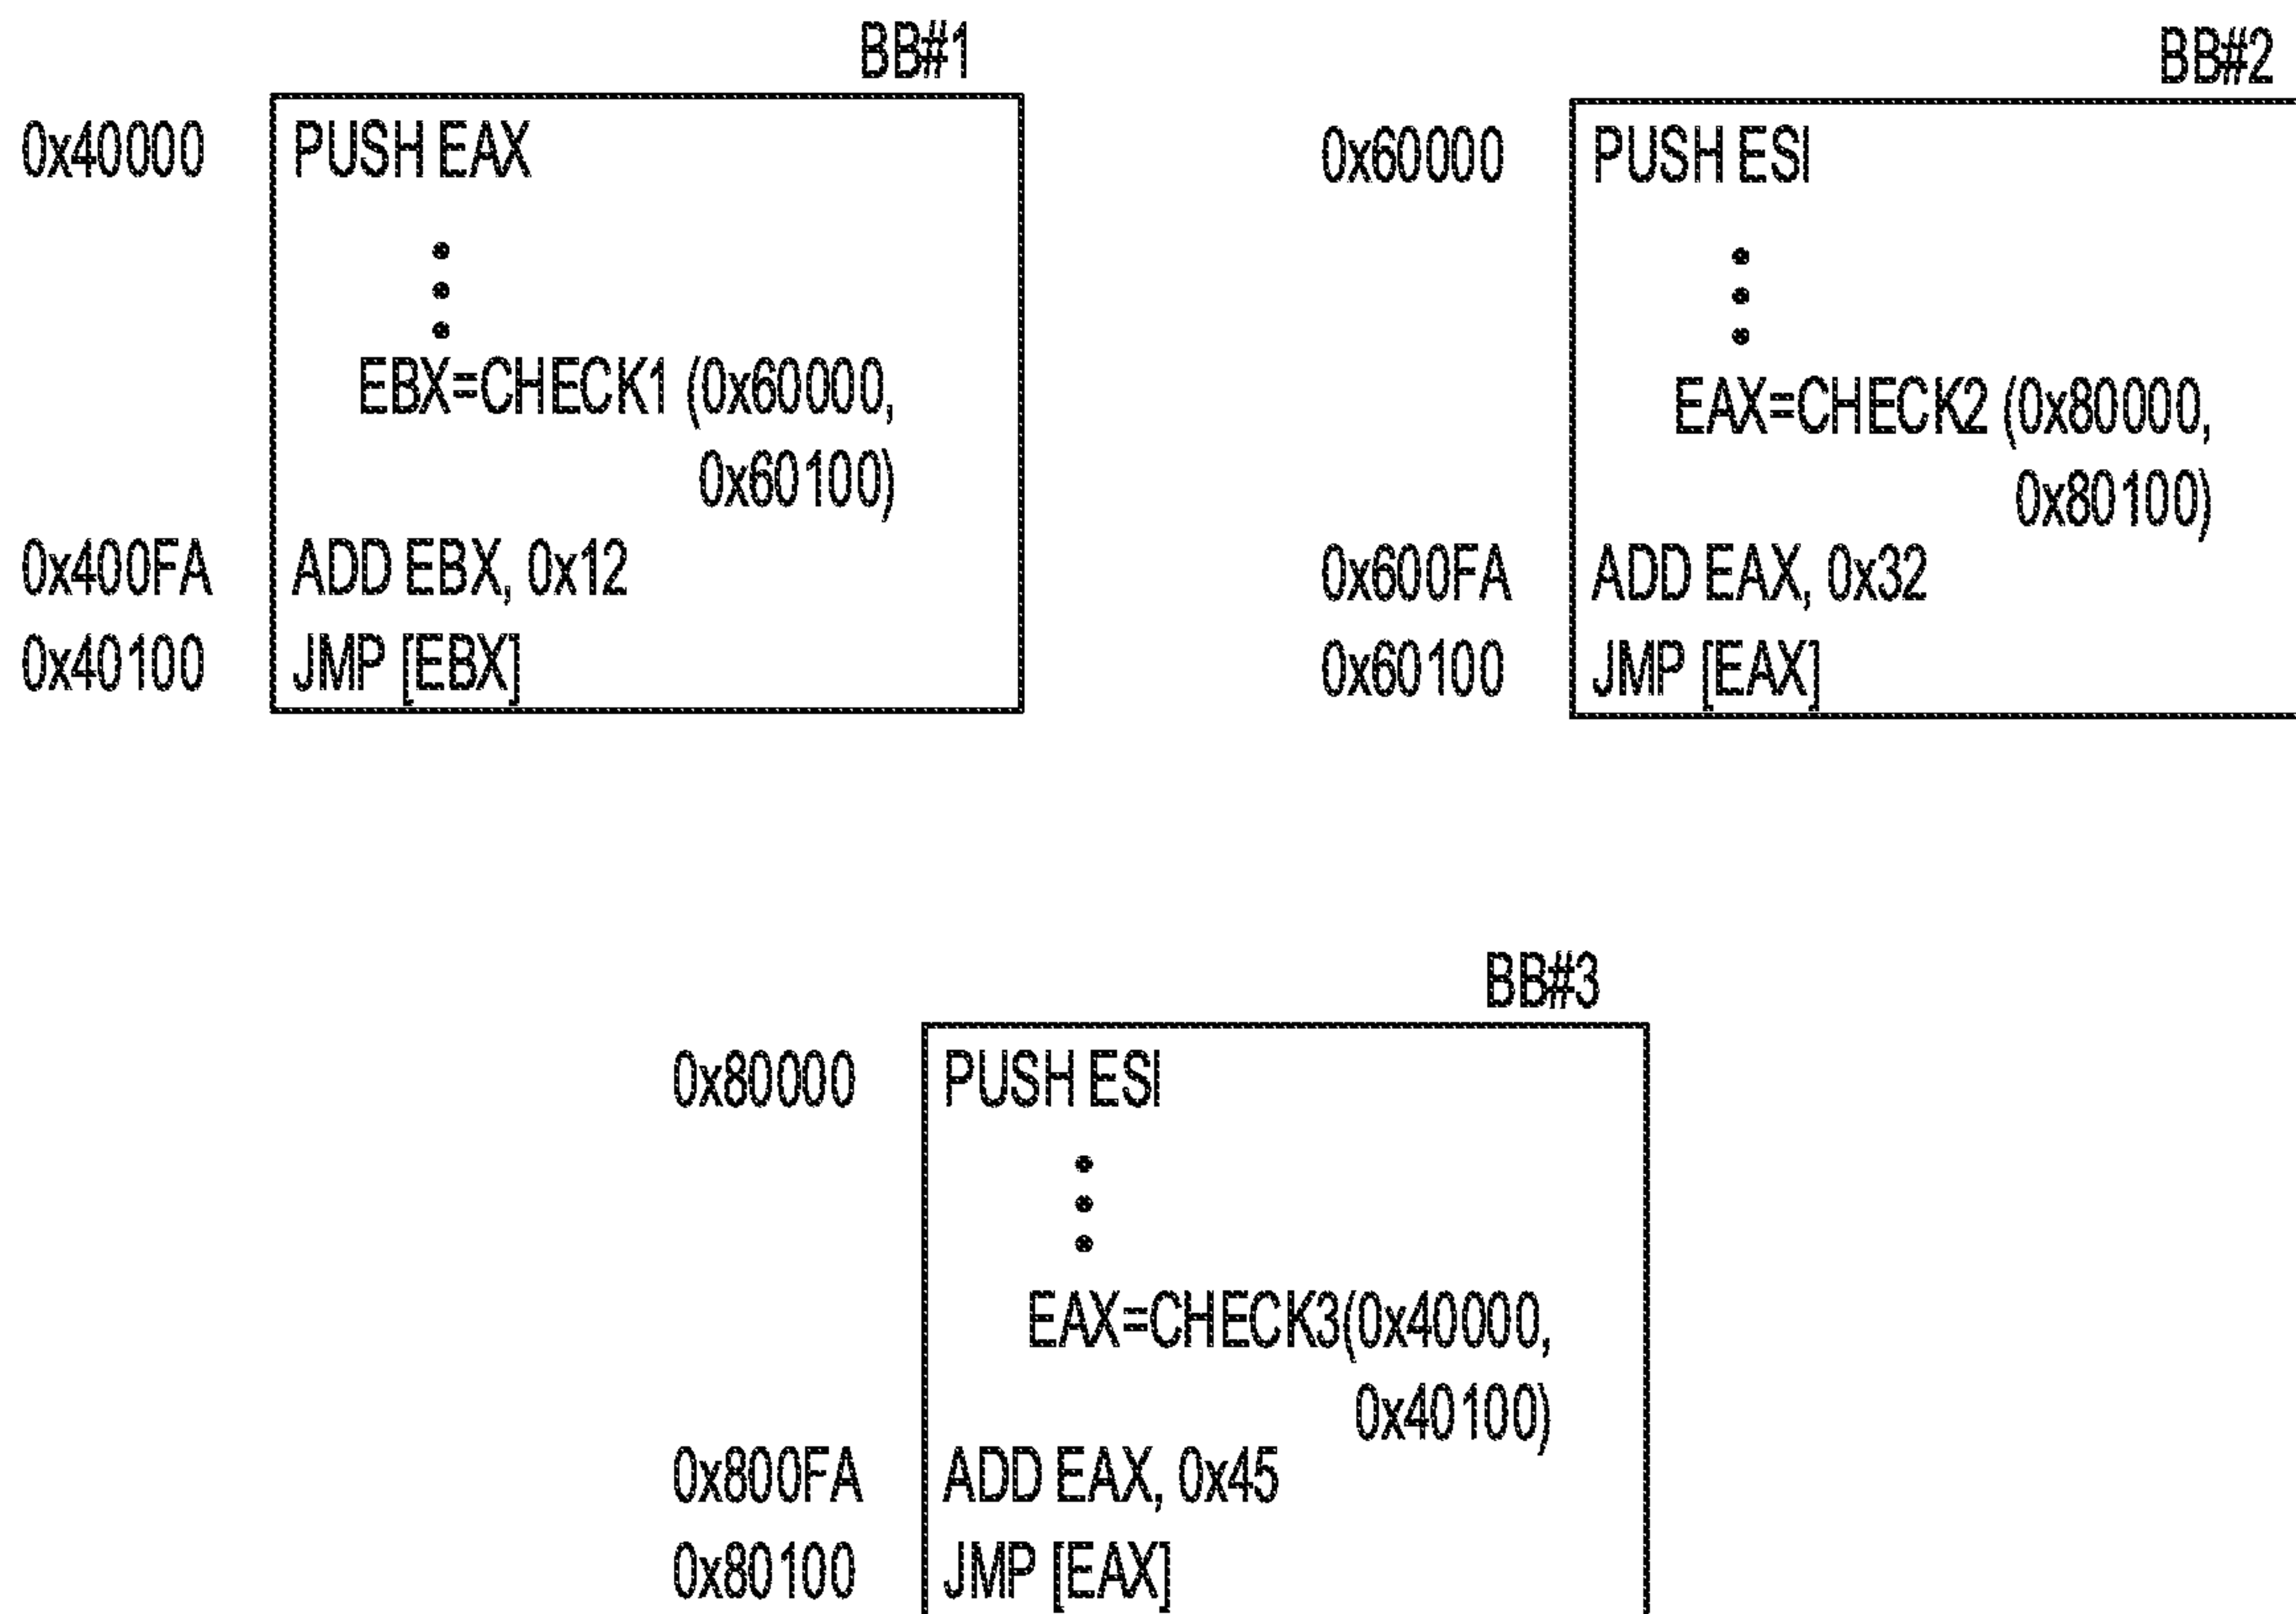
BB#1

0x40000 PUSH EAX

EBX=CHECK1 (0x60000, 0x60100)

0x400FA ADD EBX, 0x12

0x40100 JMP [EBX]

BB#2

0x60000 PUSH ESI

EAX=CHECK2 (0x80000, 0x80100)

0x600FA ADD EAX, 0x32

0x60100 JMP [EAX]

BB#3

0x80000 PUSH ESI

EAX=CHECK3(0x40000, 0x40100)

0x800FA ADD EAX, 0x45

0x80100 JMP [EAX]